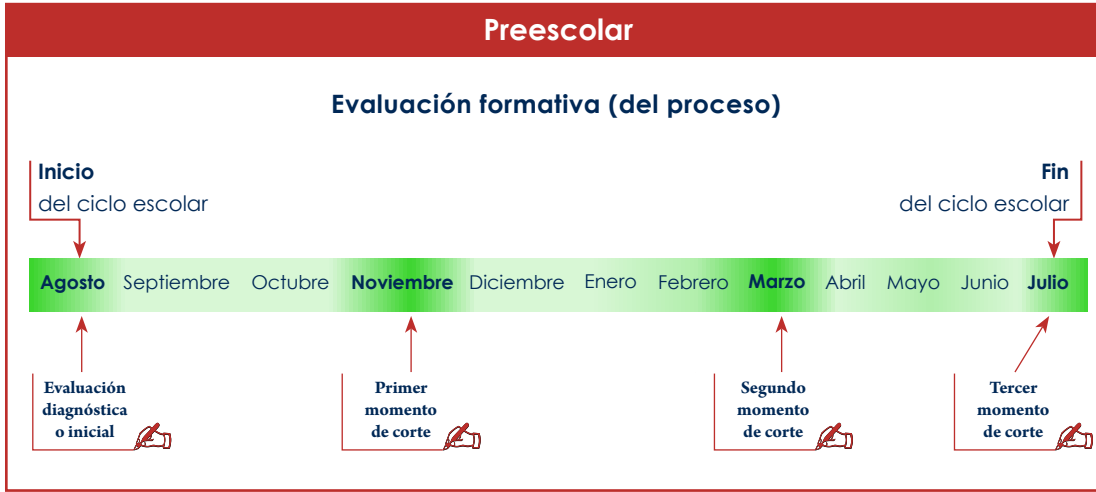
Preescolar

Evaluación formativa (del proceso)

Inicio
del ciclo escolar

Fin
del ciclo escolar

Agosto Septiembre Octubre Noviembre Diciembre Enero Febrero Marzo Abril Mayo Junio Julio

Evaluación diagnóstica o inicial

Primer momento de corte

Segundo momento de corte

Tercer momento de corte